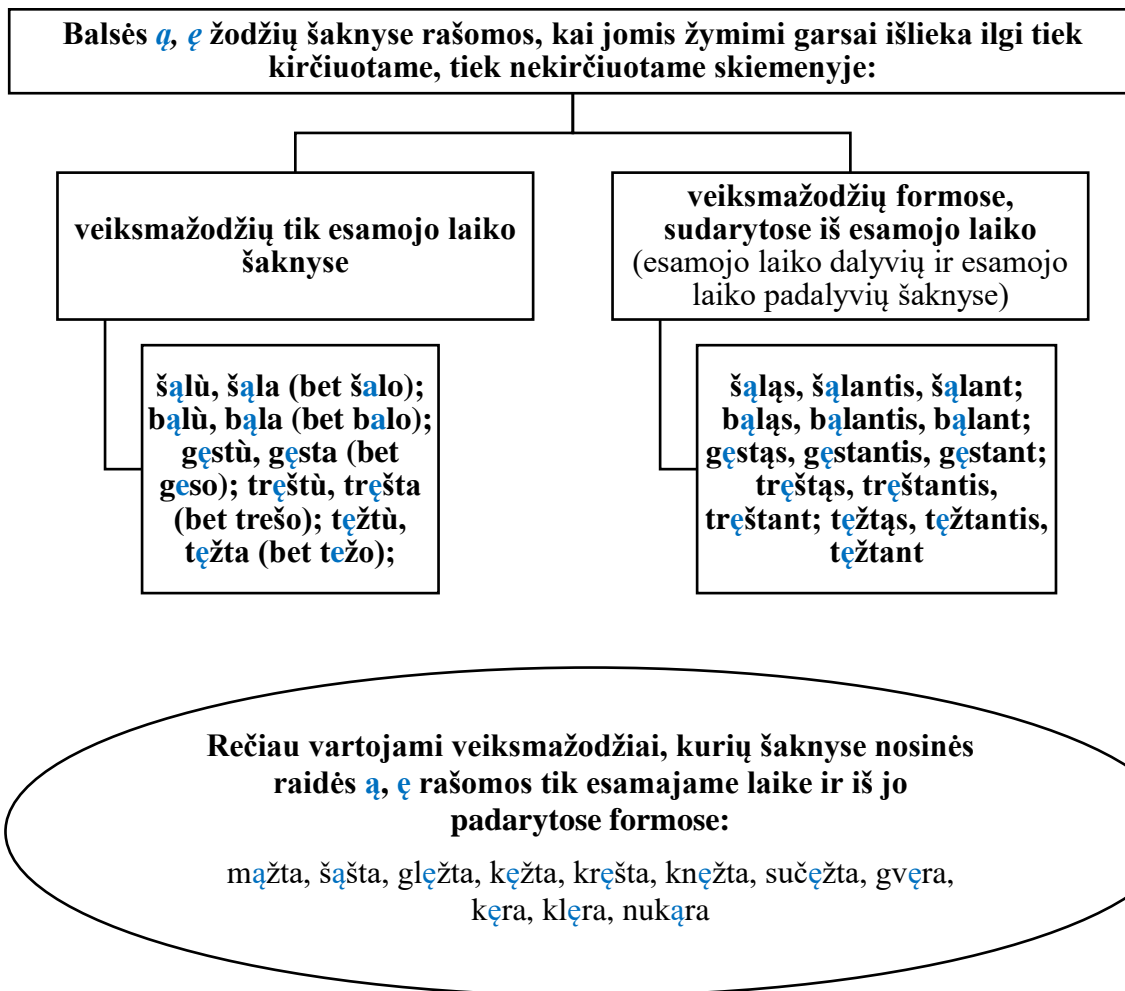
Balsės *ą, ę* žodžių šaknyse rašomos, kai jomis žymimi garsai išlieka ilgi tiek kirčiuotame, tiek nekirčiuotame skiemenyje:

veiksmažodžių tik esamojo laiko šaknyse

šąlù, šąla (bet šalo); bąlù, bąla (bet balo); gęstù, gęsta (bet geso); tręštù, tręšta (bet trešo); tęžtù, tęžta (bet težo);

veiksmažodžių formose, sudarytose iš esamojo laiko (esamojo laiko dalyvių ir esamojo laiko padalyvių šaknyse)

šąląs, šąlantis, šąlant; bąląs, bąlantis, bąlant; gęstąs, gęstantis, gęstant; tręštąs, tręštantis, tręštant; tęžtąs, tęžtantis, tęžtant

Rečiau vartojami veiksmažodžiai, kurių šaknyse nosinės raidės ą, ę rašomos tik esamajame laike ir iš jo padarytose formose:

mąžta, šąšta, glęžta, kęžta, kręšta, knęžta, sučęžta, gvęra, kęra, klęra, nukąra